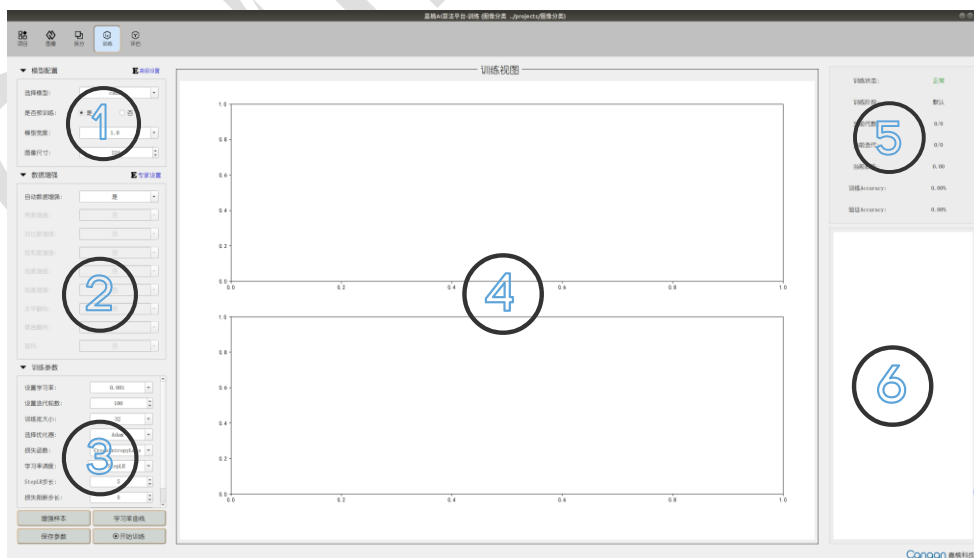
嘉楠AI算法平台-训练 (图像分类 ../projects/图像分类)

项目 图像 拆分 训练 评估

▼ 模型配置
E 专家设置
选择模型:
是否预训练: ● 是 ○ 否
模型宽度: 1.0
图像尺寸:

1

▼ 数据增强
E 专家设置
自动数据增强: 是

2

▼ 训练参数
设置学习率: 0.001
设置迭代轮数: 100
训练批大小: 32
选择优化器: Adam
损失函数:
学习率调度: StepLR
StepLR步长:
损失刚断步长: 5

3

增强样本
学习率曲线
保存参数
⊙开始训练

训练视图

1.0
0.8
0.6
0.4
0.2
0.0
0.0 0.2 0.4 0.6 0.8 1.0

4

1.0
0.8
0.6
0.4
0.2
0.0
0.0 0.2 0.4 0.6 0.8 1.0

训练状态: 正常
训练阶段: 默认
0/0
0/0
0.00
训练Accuracy: 0.00%
验证Accuracy: 0.00%

5

6

Canaan 嘉楠科技